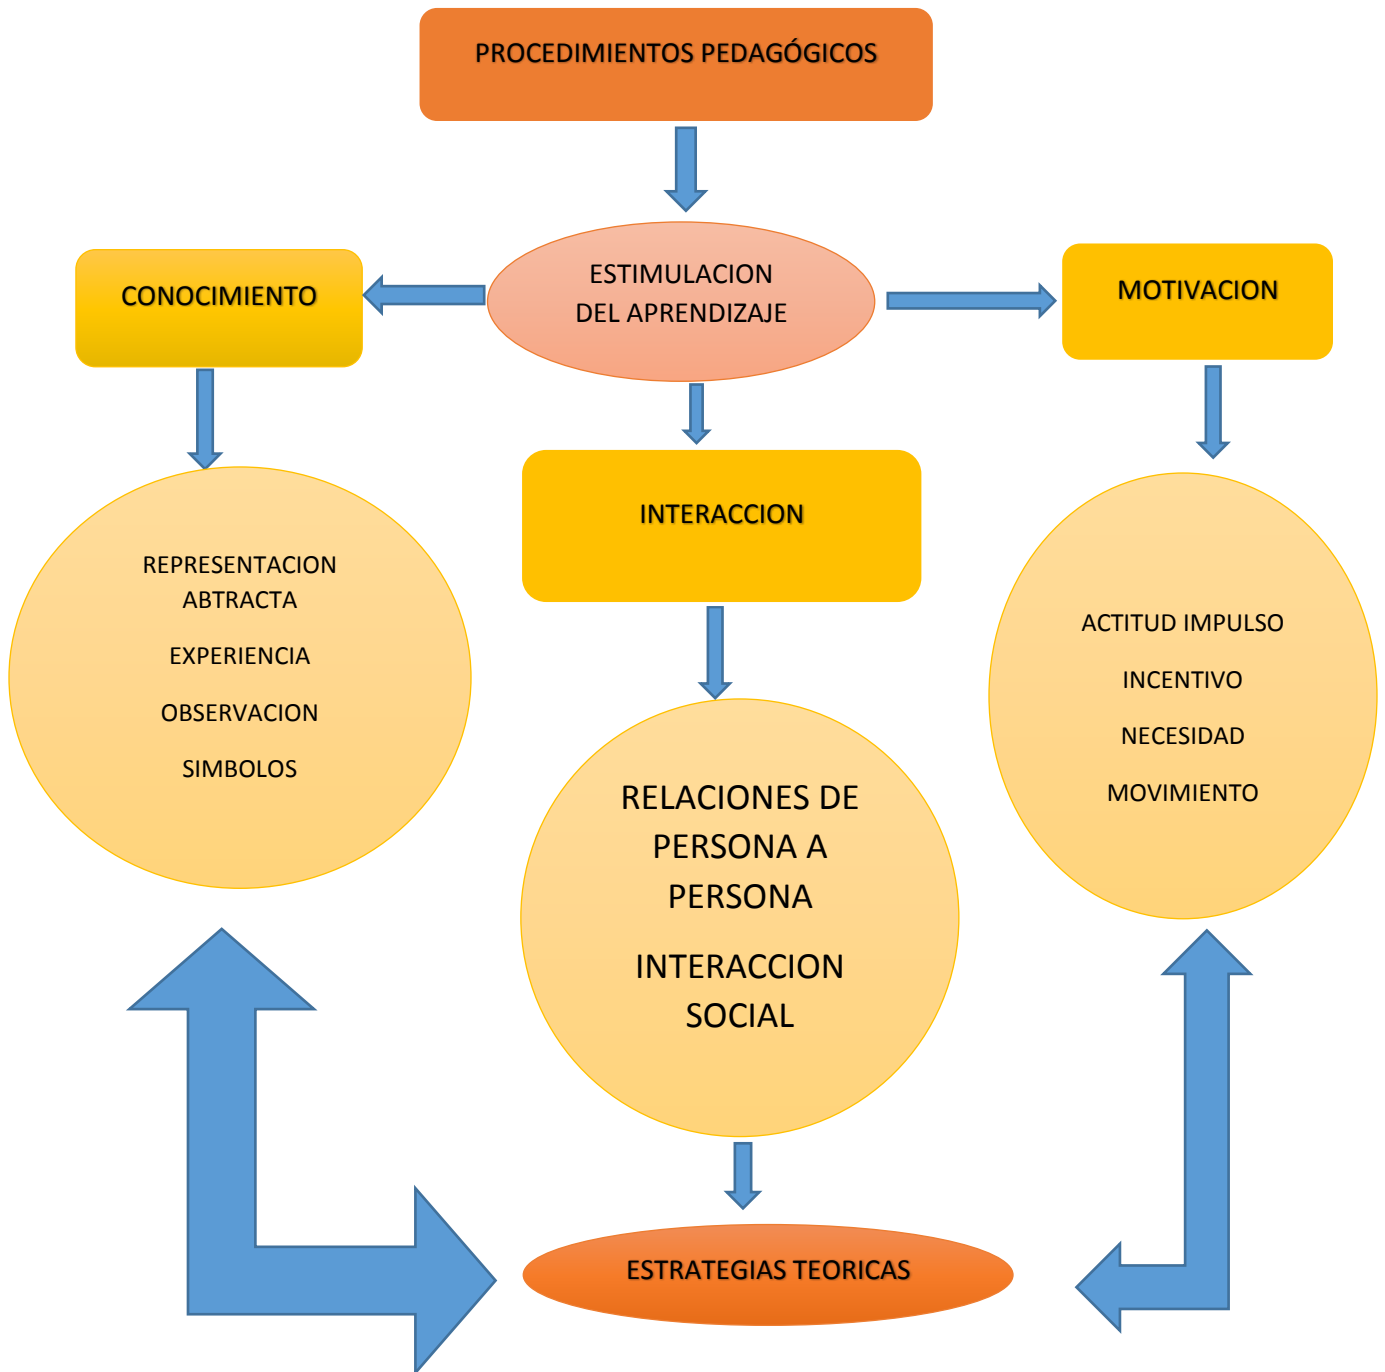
PROCEDIMIENTOS PEDAGÓGICOS

ESTIMULACION DEL APRENDIZAJE

CONOCIMIENTO

MOTIVACION

INTERACCION

REPRESENTACION ABTRACTA

EXPERIENCIA

OBSERVACION

SIMBOLOS

RELACIONES DE PERSONA A PERSONA

INTERACCION SOCIAL

ACTITUD IMPULSO

INCENTIVO

NECESIDAD

MOVIMIENTO

ESTRATEGIAS TEORICAS